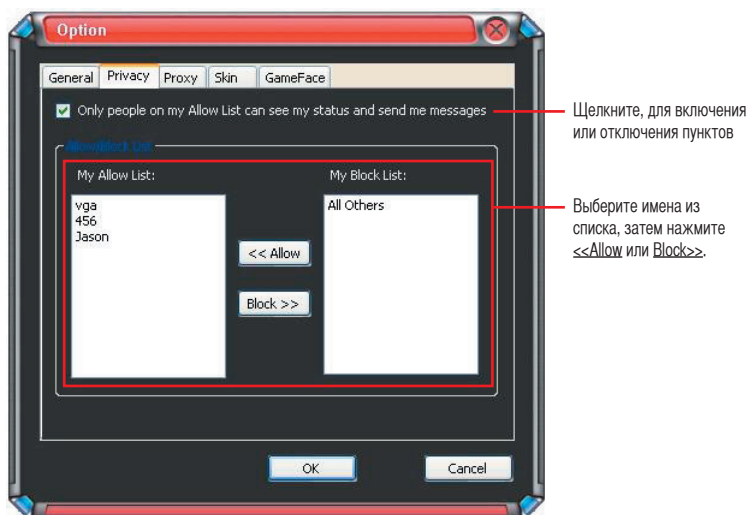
Option

General | Privacy | Proxy | Skin | GameFace

Only people on my Allow List can see my status and send me messages

Allow/Block List

My Allow List:

vga
456
Jason

<< Allow

Block >>

My Block List:

All Others

OK

Cancel

Щелкните, для включения или отключения пунктов

Выберите имена из списка, затем нажмите <<Allow или Block>>.